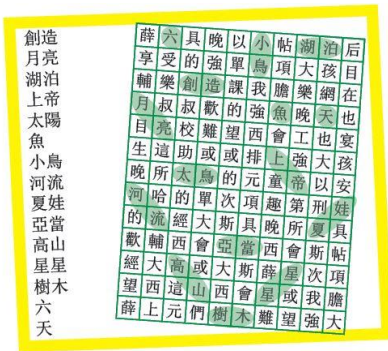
創造
月亮
湖泊
上帝
太陽
魚
小鳥
河流
夏娃
亞當
高山
星星
樹木
六天

| 薛 | 六 | 具 | 晚 | 以 | 小 | 帖 | 湖 | 泊 | 后 |
|---|---|---|---|---|---|---|---|---|---|
| 享 | 受 | 的 | 強 | 單 | 鳥 | 項 | 大 | 孩 | 目 |
| 輔 | 樂 | 創 | 造 | 課 | 我 | 膽 | 樂 | 網 | 在 |
| 月 | 叔 | 叔 | 歡 | 的 | 強 | 魚 | 晚 | 天 | 也 |
| 目 | 亮 | 校 | 難 | 望 | 西 | 會 | 工 | 也 | 宴 |
| 生 | 遠 | 助 | 或 | 或 | 排 | 上 | 強 | 大 | 孩 |
| 晚 | 所 | 太 | 陽 | 的 | 元 | 童 | 帝 | 以 | 安 |
| 河 | 哈 | 的 | 單 | 次 | 項 | 趣 | 第 | 刑 | 娃 |
| 的 | 流 | 經 | 大 | 斯 | 具 | 晚 | 所 | 夏 | 具 |
| 歡 | 輔 | 西 | 會 | 亞 | 當 | 西 | 會 | 斯 | 帖 |
| 經 | 大 | 高 | 或 | 大 | 斯 | 薛 | 星 | 次 | 項 |
| 望 | 西 | 遠 | 山 | 西 | 會 | 星 | 或 | 我 | 膽 |
| 薛 | 上 | 元 | 們 | 樹 | 木 | 難 | 望 | 強 | 大 |